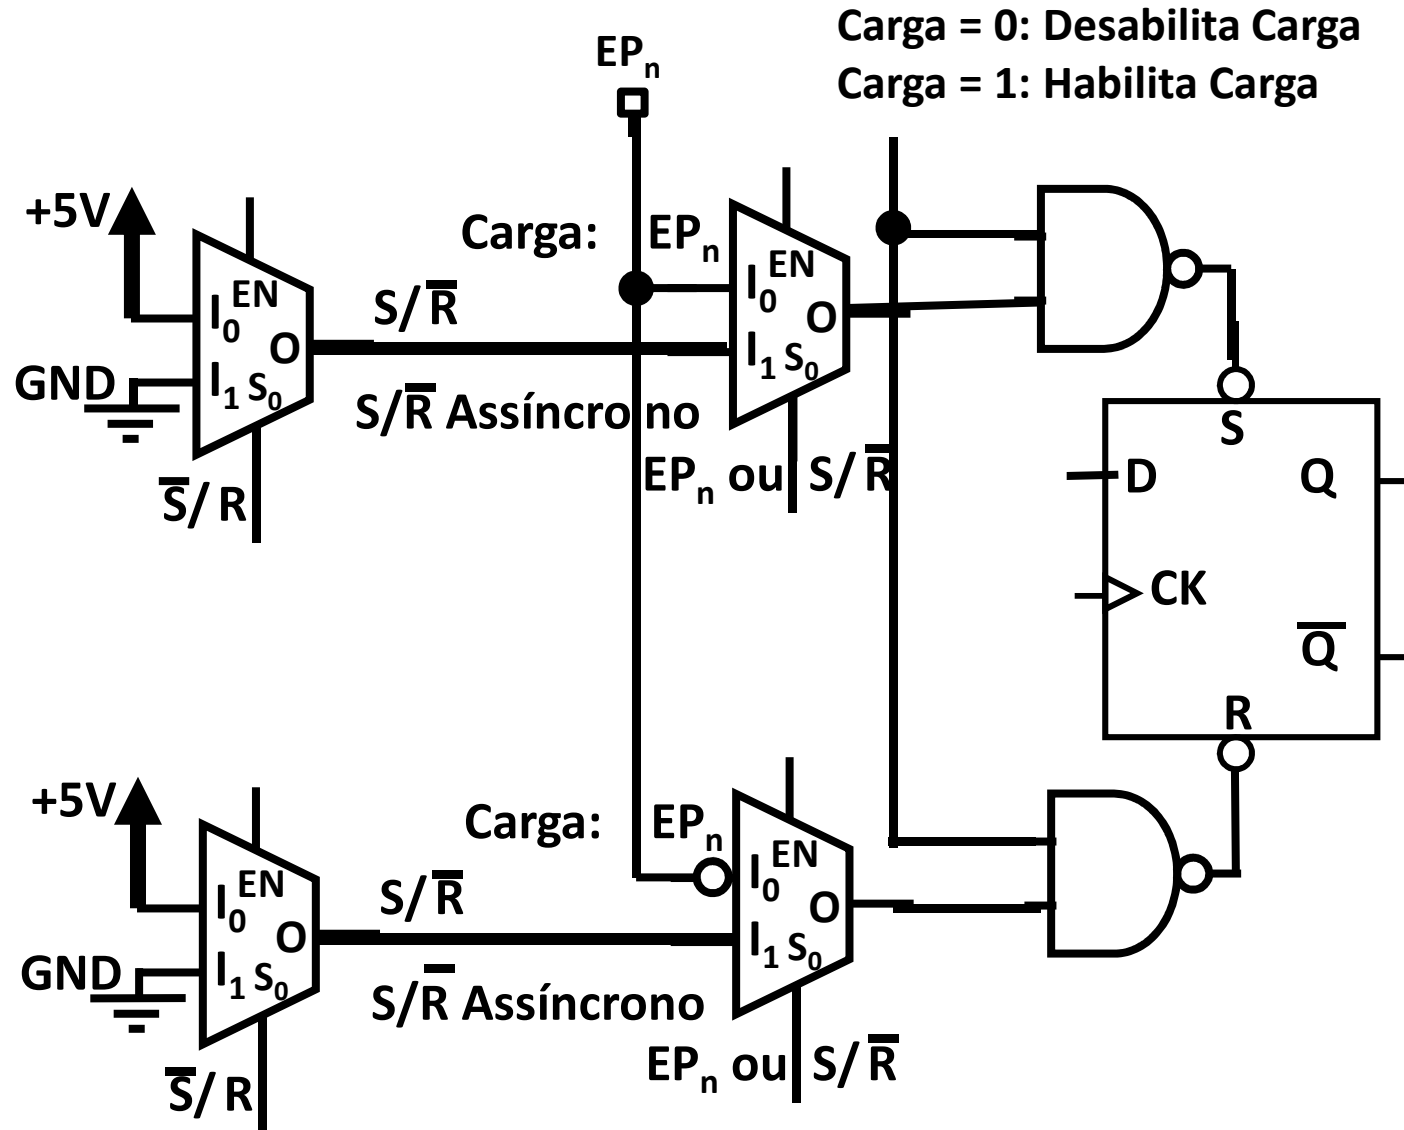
Carga = 0: Desabilita Carga
Carga = 1: Habilita Carga

$EP_n$

+5V
$I_0$ EN
O
GND
$I_1$ $S_0$
$\overline{S}/R$

$S/\overline{R}$
$S/\overline{R}$ Assíncrono

Carga: $EP_n$
$I_0$ EN
O
$I_1$ $S_0$
$EP_n$ ou $S/\overline{R}$

S
D
Q
CK
$\overline{Q}$
R

+5V
$I_0$ EN
O
GND
$I_1$ $S_0$
$\overline{S}/R$

$S/\overline{R}$
$S/\overline{R}$ Assíncrono

Carga: $EP_n$
$I_0$ EN
O
$I_1$ $S_0$
$EP_n$ ou $S/\overline{R}$